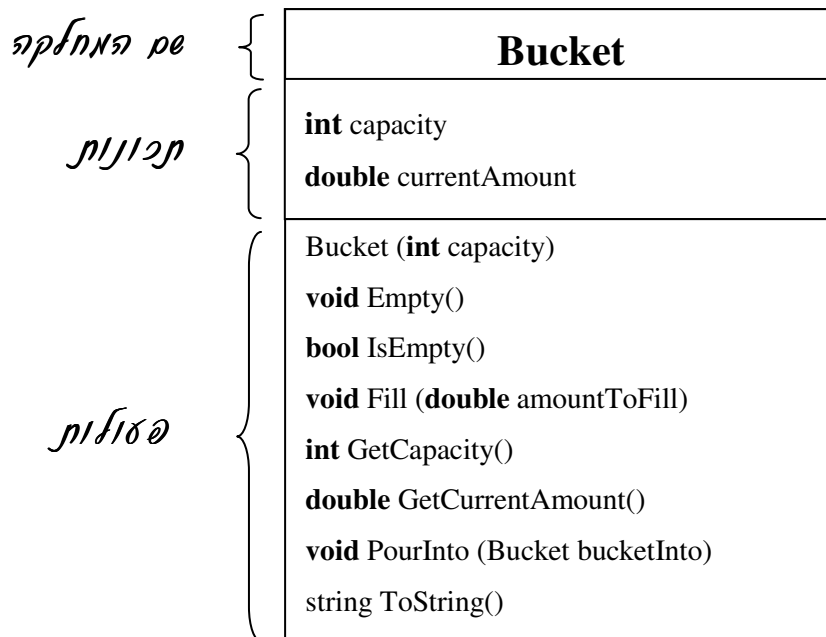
שם המחלקה

Bucket

תכונות

int capacity

double currentAmount

פעולות

Bucket (int capacity)

void Empty()

bool IsEmpty()

void Fill (double amountToFill)

int GetCapacity()

double GetCurrentAmount()

void PourInto (Bucket bucketInto)

string ToString()